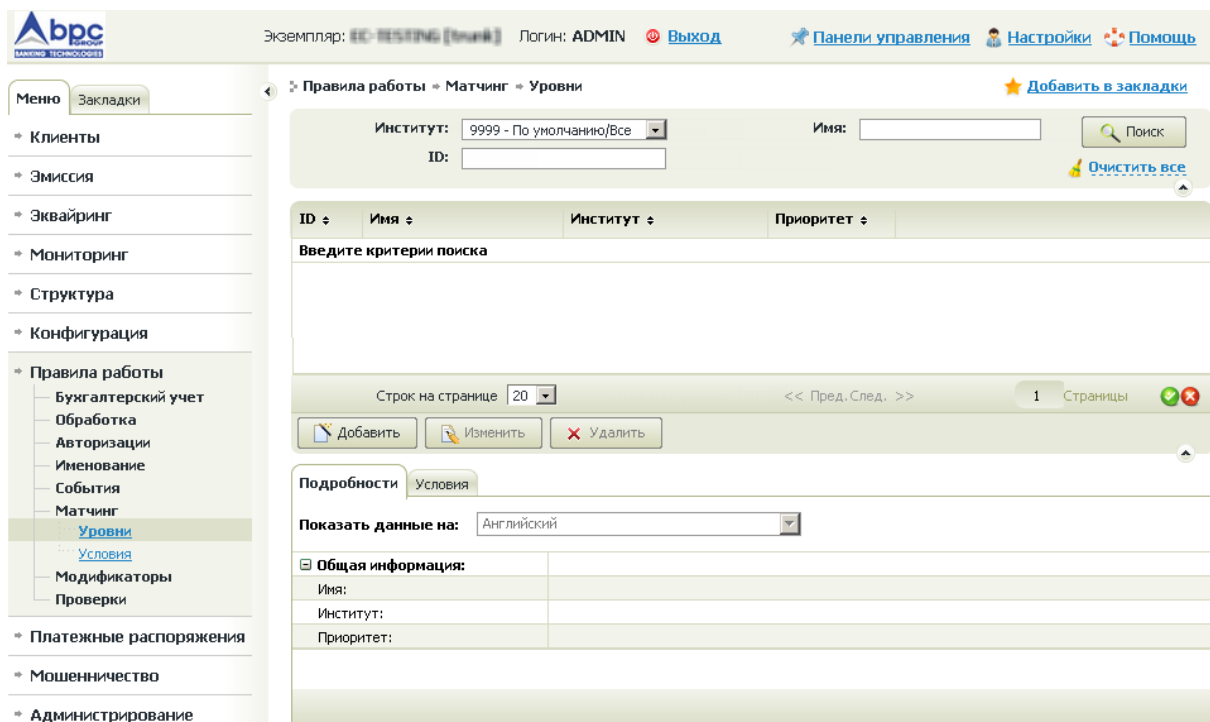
Abpc GROUP BANKING TECHNOLOGIES

Экземпляр: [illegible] Логин: ADMIN Выход

Панели управления Настройки Помощь

Меню Закладки

Клиенты
Эмиссия
Эквайринг
Мониторинг
Структура
Конфигурация
Правила работы
Бухгалтерский учет
Обработка
Авторизации
Именование
События
Матчинг
Уровни
Условия
Модификаторы
Проверки
Платежные распоряжения
Мошенничество
Администрирование

Правила работы » Матчинг » Уровни

Добавить в закладки

Институт: 9999 - По умолчанию/Все
Имя:
Поиск
ID:
Очистить все

| ID | Имя | Институт | Приоритет |
|---|---|---|---|
| Введите критерии поиска | | | |

Строк на странице 20
<< Пред. След. >>
1 Страницы

Добавить Изменить Удалить

Подробности Условия

Показать данные на: Английский

| Общая информация: | |
|---|---|
| Имя: | |
| Институт: | |
| Приоритет: | |